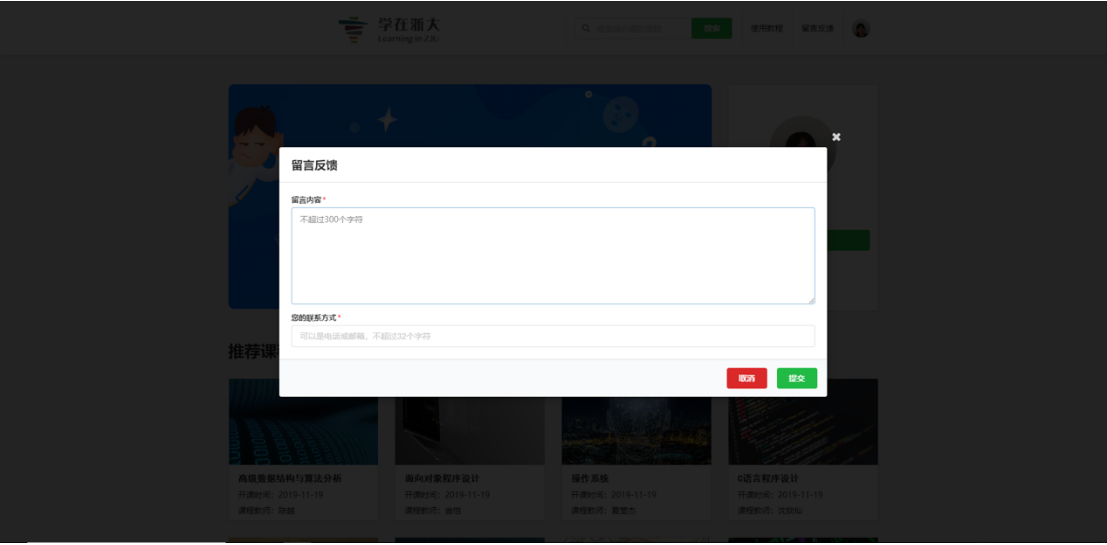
学在浙大
Learning in ZJU

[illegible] 搜索 使用教程 留言反馈

留言反馈

留言内容 *

不超过300个字符

您的联系方式 *

可以是电话或邮箱，不超过32个字符

取消 提交

推荐课

高级数据结构与算法分析
开课时间：2019-11-19
课程教师：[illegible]

面向对象程序设计
开课时间：2019-11-19
课程教师：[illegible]

操作系统
开课时间：2019-11-19
课程教师：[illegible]

C语言程序设计
开课时间：2019-11-19
课程教师：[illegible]